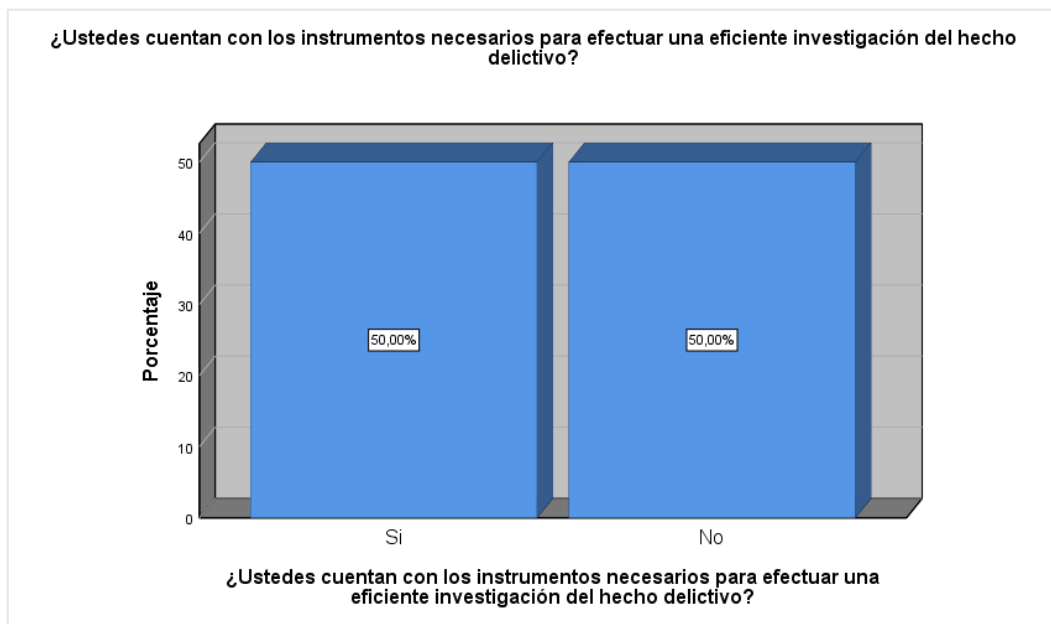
¿Ustedes cuentan con los instrumentos necesarios para efectuar una eficiente investigación del hecho delictivo?

Porcentaje

50
40
30
20
10
0

50,00%

50,00%

Si

No

¿Ustedes cuentan con los instrumentos necesarios para efectuar una eficiente investigación del hecho delictivo?